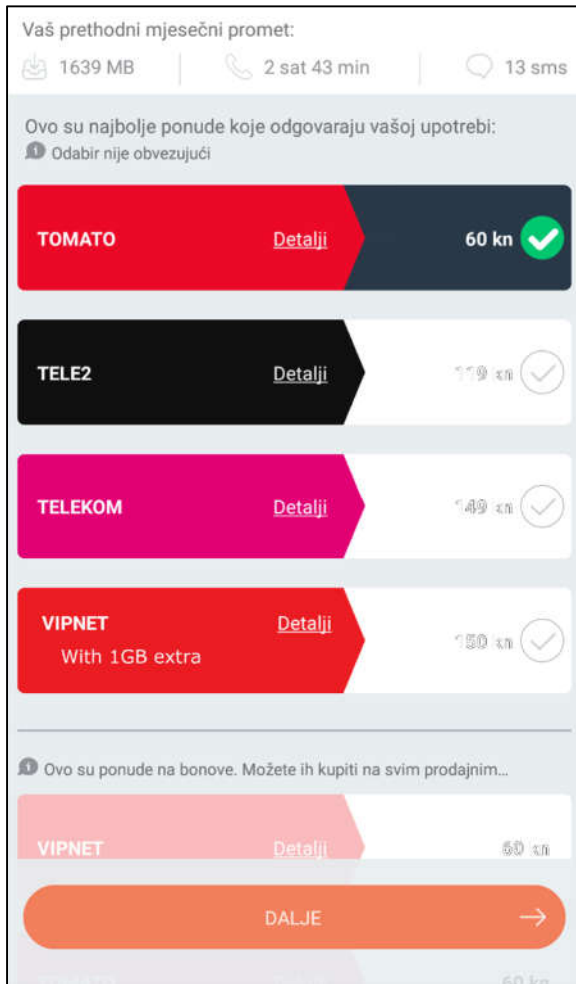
Vaš prethodni mjesečni promet:

1639 MB | 2 sat 43 min | 13 sms

Ovo su najbolje ponude koje odgovaraju vašoj upotrebi:
Odabir nije obvezujući

TOMATO Detalji 60 kn

TELE2 Detalji 119 kn

TELEKOM Detalji 149 kn

VIPNET Detalji
With 1GB extra
150 kn

Ovo su ponude na bonove. Možete ih kupiti na svim prodajnim...

VIPNET Detalji 60 kn

DALJE

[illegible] 60 kn